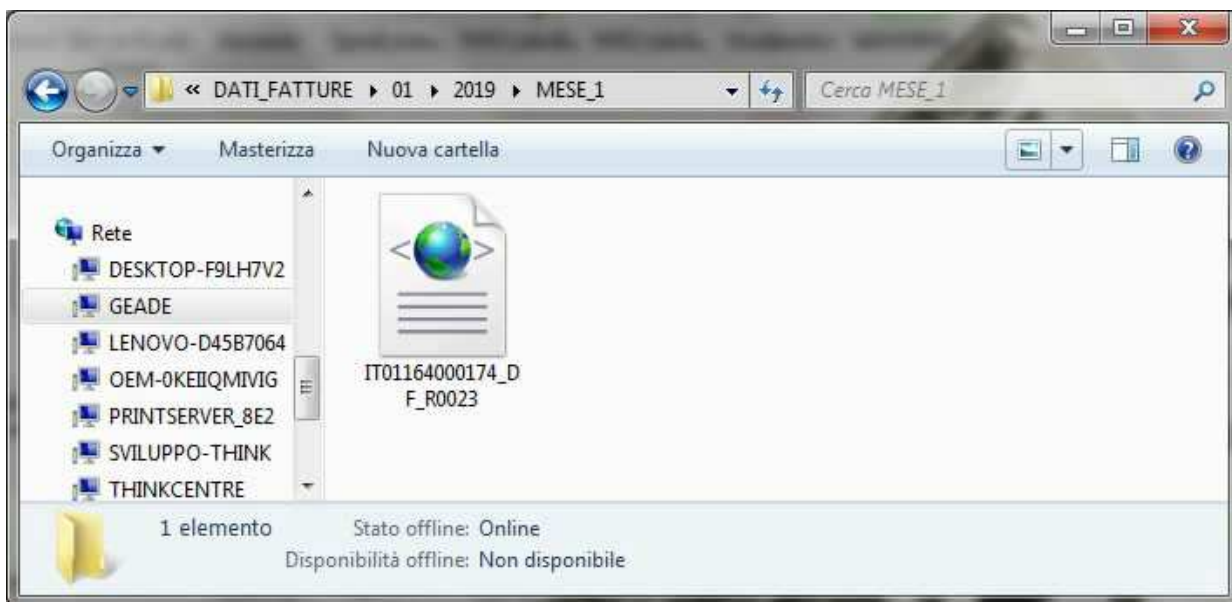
« DATI_FATTURE ▸ 01 ▸ 2019 ▸ MESE_1

Cerca MESE_1

Organizza ▾ Masterizza Nuova cartella

Rete
DESKTOP-F9LH7V2
GEADE
LENOVO-D45B7064
OEM-0KEIIQMIVIG
PRINTSERVER_8E2
SVILUPPO-THINK
THINKCENTRE

IT01164000174_DF_R0023

1 elemento
Stato offline: Online
Disponibilità offline: Non disponibile